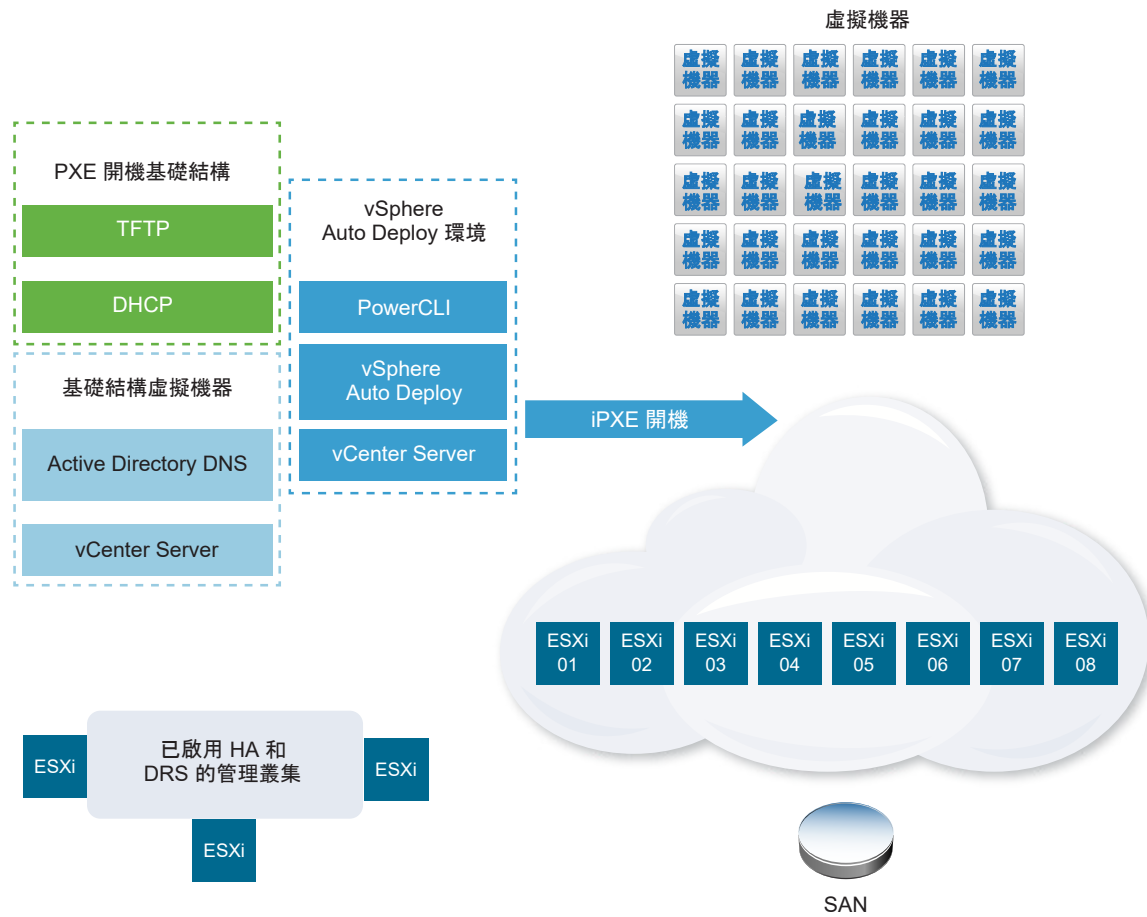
虛擬機器

| 虛擬機器 | 虛擬機器 | 虛擬機器 | 虛擬機器 | 虛擬機器 | 虛擬機器 |
|---|---|---|---|---|---|
| 虛擬機器 | 虛擬機器 | 虛擬機器 | 虛擬機器 | 虛擬機器 | 虛擬機器 |
| 虛擬機器 | 虛擬機器 | 虛擬機器 | 虛擬機器 | 虛擬機器 | 虛擬機器 |
| 虛擬機器 | 虛擬機器 | 虛擬機器 | 虛擬機器 | 虛擬機器 | 虛擬機器 |
| 虛擬機器 | 虛擬機器 | 虛擬機器 | 虛擬機器 | 虛擬機器 | 虛擬機器 |

PXE 開機基礎結構

TFTP

DHCP

基礎結構虛擬機器

Active Directory DNS

vCenter Server

vSphere Auto Deploy 環境

PowerCLI

vSphere Auto Deploy

vCenter Server

iPXE 開機

ESXi 01

ESXi 02

ESXi 03

ESXi 04

ESXi 05

ESXi 06

ESXi 07

ESXi 08

SAN

ESXi

已啟用 HA 和 DRS 的管理叢集

ESXi

ESXi